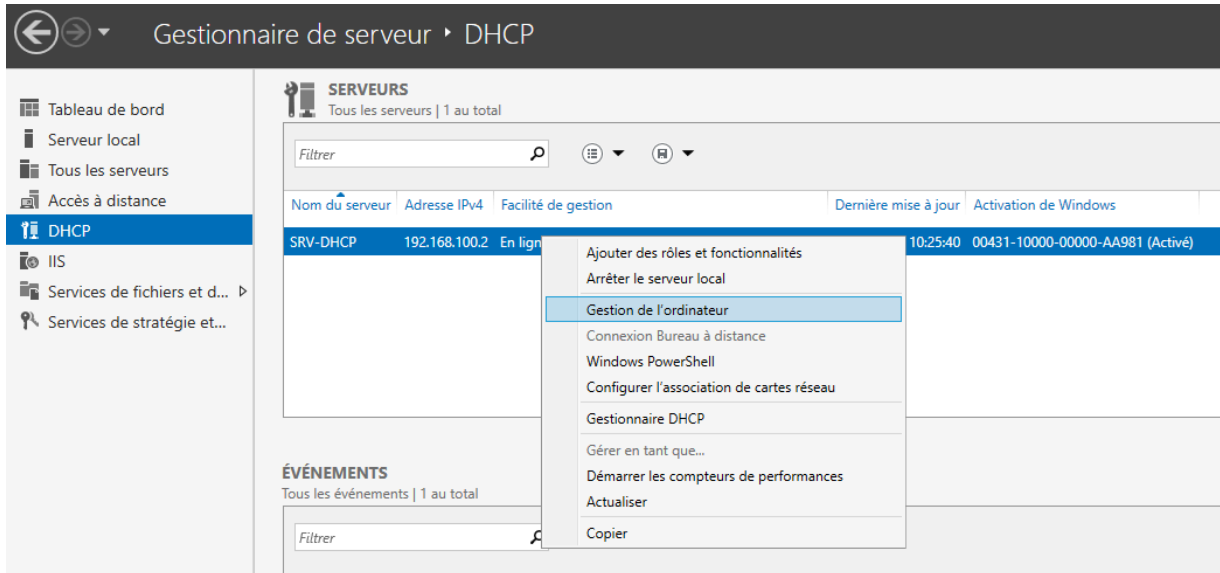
Gestionnaire de serveur • DHCP

Tableau de bord
Serveur local
Tous les serveurs
Accès à distance
DHCP
IIS
Services de fichiers et d...
Services de stratégie et...

SERVEURS
Tous les serveurs | 1 au total

Filtrer

| Nom du serveur | Adresse IPv4 | Facilité de gestion | Dernière mise à jour | Activation de Windows |
|---|---|---|---|---|
| SRV-DHCP | 192.168.100.2 | En lign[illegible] | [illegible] 10:25:40 | 00431-10000-00000-AA981 (Activé) |

Ajouter des rôles et fonctionnalités
Arrêter le serveur local
Gestion de l'ordinateur
Connexion Bureau à distance
Windows PowerShell
Configurer l'association de cartes réseau
Gestionnaire DHCP
Gérer en tant que...
Démarrer les compteurs de performances
Actualiser
Copier

ÉVÉNEMENTS
Tous les événements | 1 au total

Filtrer